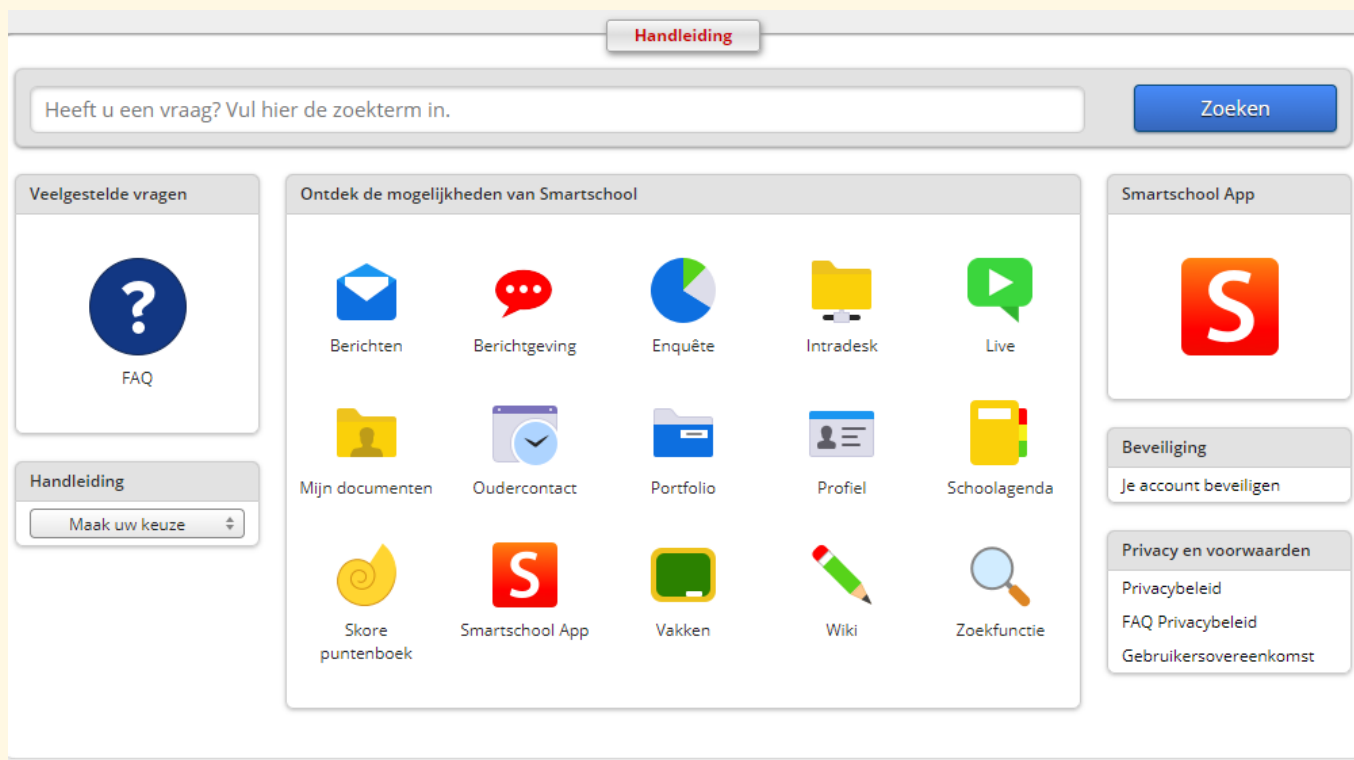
Handleiding

Heeft u een vraag? Vul hier de zoekterm in.

Zoeken

Veelgestelde vragen

FAQ

Handleiding

Maak uw keuze

Ontdek de mogelijkheden van Smartschool

Berichten

Berichtgeving

Enquête

Intradesk

Live

Mijn documenten

Oudercontact

Portfolio

Profiel

Schoolagenda

Skore puntenboek

Smartschool App

Vakken

Wiki

Zoekfunctie

Smartschool App

Beveiliging

Je account beveiligen

Privacy en voorwaarden

Privacybeleid

FAQ Privacybeleid

Gebruikersovereenkomst